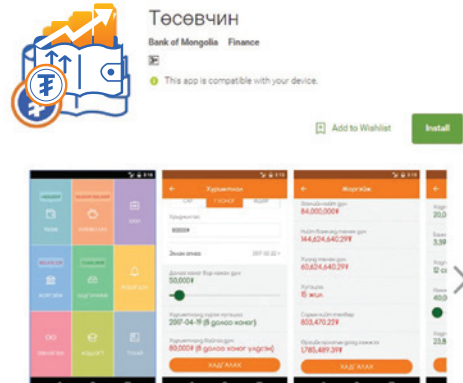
Төсөвчин

Bank of Mongolia Finance

This app is compatible with your device.

Add to Wishlist

Install

Хуримтлал

САР

7 ХОНОГ

ӨДӨР

80000₮

50,000₮

2017-04-19 (8 долоо хоног)

80,000₮ (8 долоо хоног үлдсэн)

ХАДГАЛАХ

Зээлийн

84,000,000₮

144,624,640.29₮

60,624,640.29₮

15 жил

803,470.22₮

1,785,489.39₮

ХАДГАЛАХ